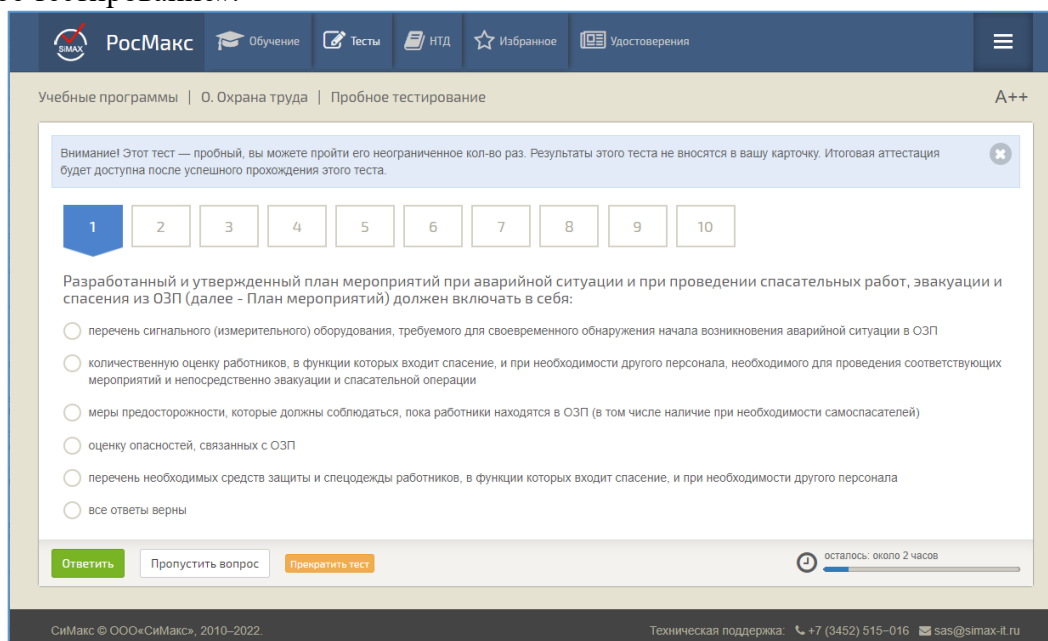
SIMAX РосМакс Обучение Тесты НТД Избранное Удостоверения

Учебные программы | О. Охрана труда | Пробное тестирование

A++

Внимание! Этот тест — пробный, вы можете пройти его неограниченное кол-во раз. Результаты этого теста не вносятся в вашу карточку. Итоговая аттестация будет доступна после успешного прохождения этого теста.

1 2 3 4 5 6 7 8 9 10

Разработанный и утвержденный план мероприятий при аварийной ситуации и при проведении спасательных работ, эвакуации и спасения из ОЗП (далее - План мероприятий) должен включать в себя:

перечень сигнального (измерительного) оборудования, требуемого для своевременного обнаружения начала возникновения аварийной ситуации в ОЗП

количественную оценку работников, в функции которых входит спасение, и при необходимости другого персонала, необходимого для проведения соответствующих мероприятий и непосредственно эвакуации и спасательной операции

меры предосторожности, которые должны соблюдаться, пока работники находятся в ОЗП (в том числе наличие при необходимости самоспасателей)

оценку опасностей, связанных с ОЗП

перечень необходимых средств защиты и спецодежды работников, в функции которых входит спасение, и при необходимости другого персонала

все ответы верны

Ответить Пропустить вопрос Прекратить тест

осталось: около 2 часов

СиМакс © ООО«СиМакс», 2010–2022.

Техническая поддержка: +7 (3452) 515–016 sas@simax-it.ru